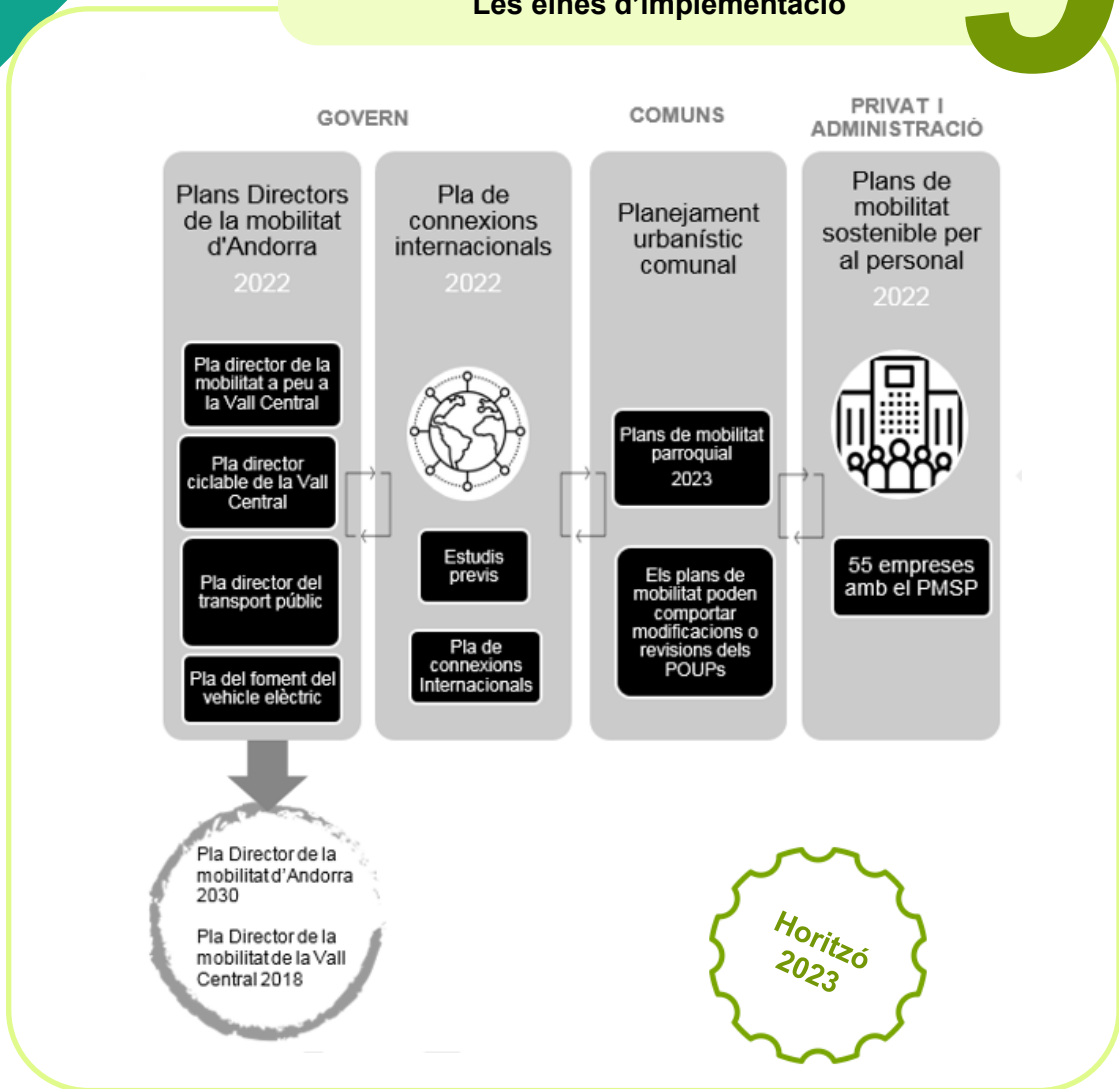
Les eines d'implementació

GOVERN

COMUNS

PRIVAT I ADMINISTRACIÓ

Plans Directors de la mobilitat d'Andorra
2022

Pla director de la mobilitat a peu a la Vall Central

Pla director ciclable de la Vall Central

Pla director del transport públic

Pla del foment del vehicle elèctric

Pla de connexions internacionals
2022

Estudis previs

Pla de connexions Internacionals

Planejament urbanístic comunal

Plans de mobilitat parroquial
2023

Els plans de mobilitat poden comportar modificacions o revisions dels POUPs

Plans de mobilitat sostenible per al personal
2022

55 empreses amb el PMSP

Pla Director de la mobilitat d'Andorra 2030

Pla Director de la mobilitat de la Vall Central 2018

Horitzó 2023